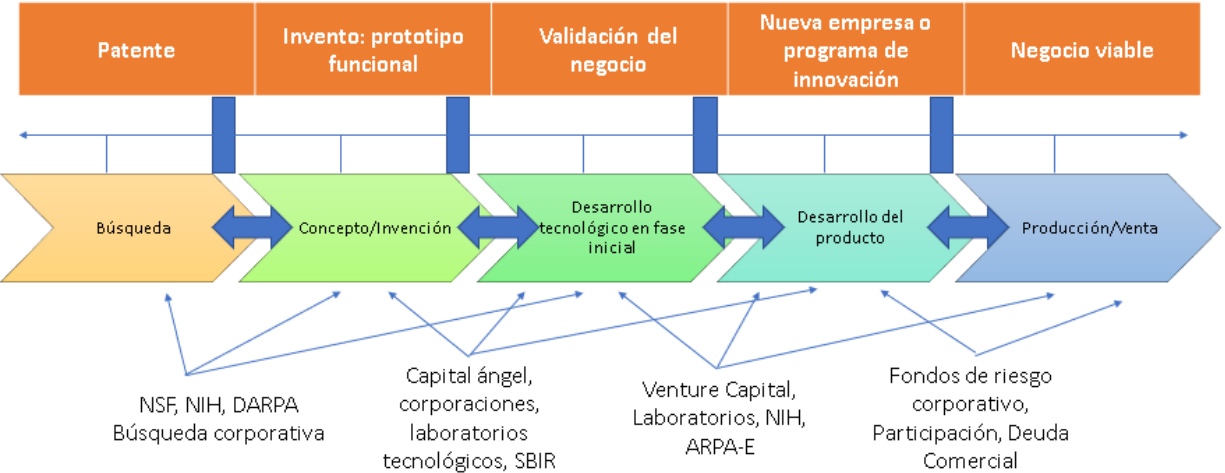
Patente

Invento: prototipo funcional

Validación del negocio

Nueva empresa o programa de innovación

Negocio viable

Búsqueda

Concepto/Invención

Desarrollo tecnológico en fase inicial

Desarrollo del producto

Producción/Venta

NSF, NIH, DARPA
Búsqueda corporativa

Capital ángel, corporaciones, laboratorios tecnológicos, SBIR

Venture Capital, Laboratorios, NIH, ARPA-E

Fondos de riesgo corporativo, Participación, Deuda Comercial